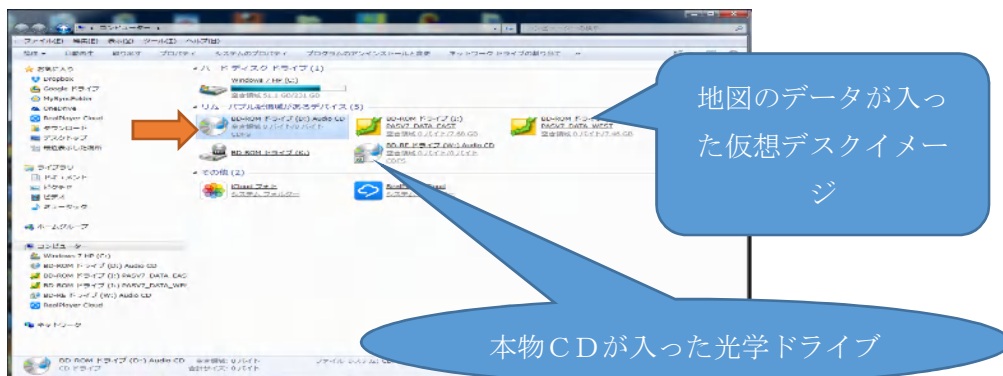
ファイル(F) 編集(E) 表示(V) ツール(T) ヘルプ(H)

整理 ▾ 自動再生 取り出す プロパティ システムのプロパティ プログラムのアンインストールと変更 ネットワーク ドライブの割り当て

お気に入り
Dropbox
Google ドライブ
MyKyns.Public
OneDrive
RealPlayer Cloud
ダウンロード
デスクトップ
最近表示した場所

ライブラリ
ドキュメント
ピクチャ
ビデオ
ミュージック

ホームグループ

コンピューター
Windows 7 HP (C:)
BD-ROM ドライブ (D:) Audio CD
BD-ROM ドライブ (E:) PASV7_DATA_EAST
BD-ROM ドライブ (I:) PASV7_DATA_WEST
BD-RE ドライブ (W:) Audio CD
RealPlayer Cloud

ネットワーク

ハード ディスク ドライブ (1)
Windows 7 HP (C:)

リムーバブル記憶域があるデバイス (5)
BD-ROM ドライブ (D:) Audio CD
空き領域 0 バイト/0 バイト
BD-ROM ドライブ (E:) PASV7_DATA_EAST
空き領域 0 バイト/7.66 GB
BD-ROM ドライブ (I:) PASV7_DATA_WEST
空き領域 0 バイト/7.46 GB
BD-ROM ドライブ (K:)
BD-RE ドライブ (W:) Audio CD
空き領域 0 バイト/0 バイト
CDFS

その他 (2)
iCloud フォト
システム フォルダー

BD-ROM ドライブ (D:) Audio CD 空き領域: 0 バイト
CD ドライブ 合計サイズ: 0 バイト

地図のデータが入った仮想デスクイメージ

本物ＣＤが入った光学ドライブ